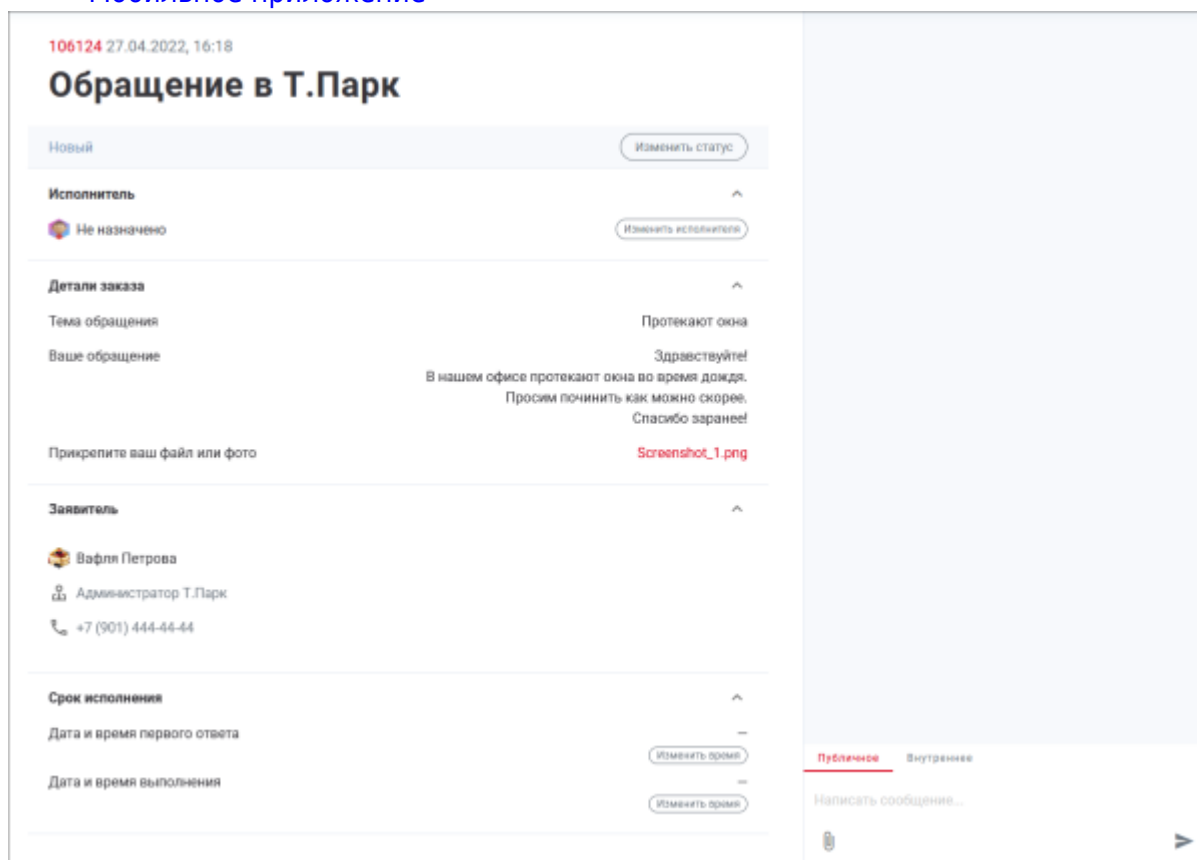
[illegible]

106124 27.04.2022, 16:18

# Обращение в Т.Парк

Новый

Изменить статус

Исполнитель

Не назначено

Изменить исполнителя

Детали заказа

Тема обращения

Протекают окна

Ваше обращение

Здравствуйте!
В нашем офисе протекают окна во время дождя.
Просим починить как можно скорее.
Спасибо заранее!

Прикрепите ваш файл или фото

Screenshot_1.png

Заявитель

Вафля Петрова

Администратор Т.Парк

+7 (901) 444-44-44

Срок исполнения

Дата и время первого ответа

—

Изменить время

Дата и время выполнения

—

Изменить время

Публичное

Внутреннее

Написать сообщение...